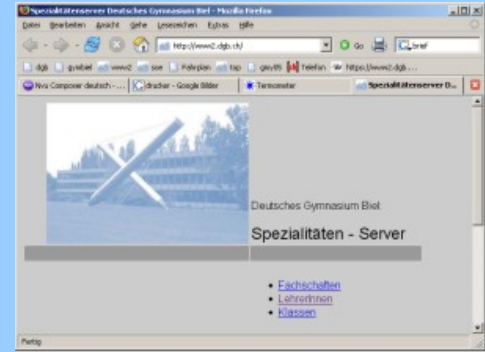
Spezialitätenserver Deutsches Gymnasium Biel - Mozilla Firefox

Datei Bearbeiten Ansicht Gehe Lesezeichen Extras Hilfe

http://www2.dgb.ch/

Go

brief

dgb gywbiel www2 sos Putzplan tap gwy05 Telefon https://www2.dgb....

Nvu Composer deutsch -... drucker - Google Bilder Termometer Spezialitätenserver D...

Deutsches Gymnasium Biel

Spezialitäten - Server

- Fachschaften
- LehrerInnen
- Klassen

Fertig